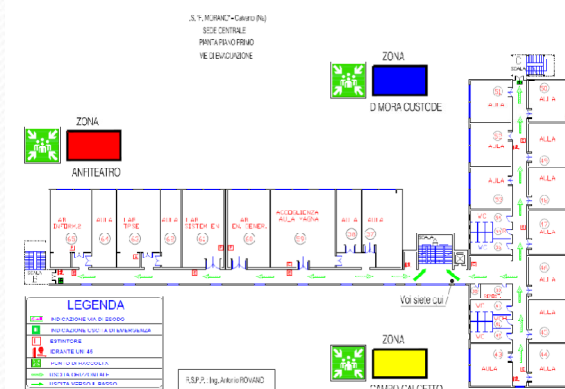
"I.S. "F. MURANO" - Calvano (Na)
SEDE CENTRALE
PIANTA PIANO PRIMO
VIE DI EVACUAZIONE

ZONA
D MORA CUSTODE

ZONA
ANFITEATRO

LAB. INFORM.
AULA
LAB. TPSE
LAB.
LAB. SISTEMI EN.
LAB. EN. TENER.
ACCOGLIENZA AULA MAGNA
AULA
AULA

AULA
AULA
AULA
AULA
AULA
AULA
AULA
AULA
AULA
AULA

WC
WC
WC

Voi siete qui

LEGENDA
INDICAZIONE VIA DI ESODO
INDICAZIONE USCITA DI EMERGENZA
ESTINTORE
IDRANTE UNI 45
PUNTO DI RACCOLTA
USCITA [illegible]
USCITA VERSO IL BASSO

ZONA
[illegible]

R.S.P.P. - Ing. Antonio ROVANO